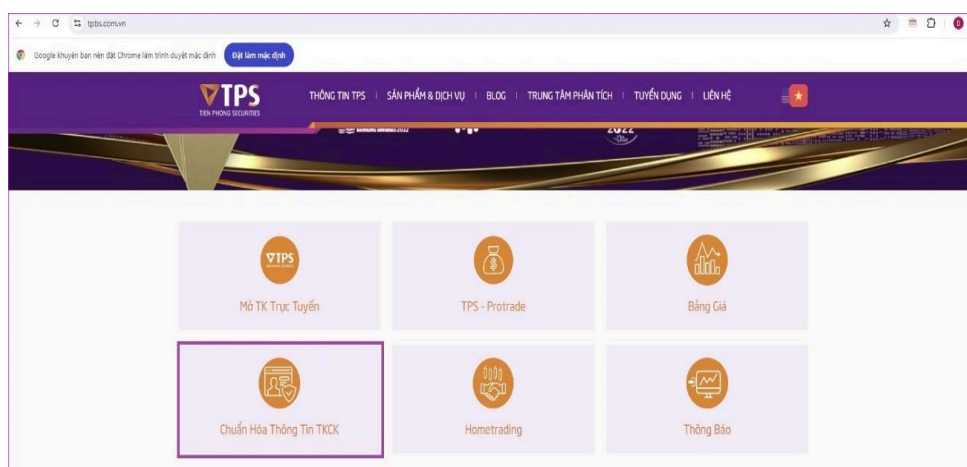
tpbs.com.vn

Google khuyên bạn nên đặt Chrome làm trình duyệt mặc định
Đặt làm mặc định

TPS
TIEN PHONG SECURITIES

THÔNG TIN TPS | SẢN PHẨM & DỊCH VỤ | BLOG | TRUNG TÂM PHÂN TÍCH | TUYỂN DỤNG | LIÊN HỆ

2022

TPS
Mở TK Trực Tuyến

TPS - Protrade

Bảng Giá

Chuẩn Hóa Thông Tin TKCK

Hometrading

Thông Báo